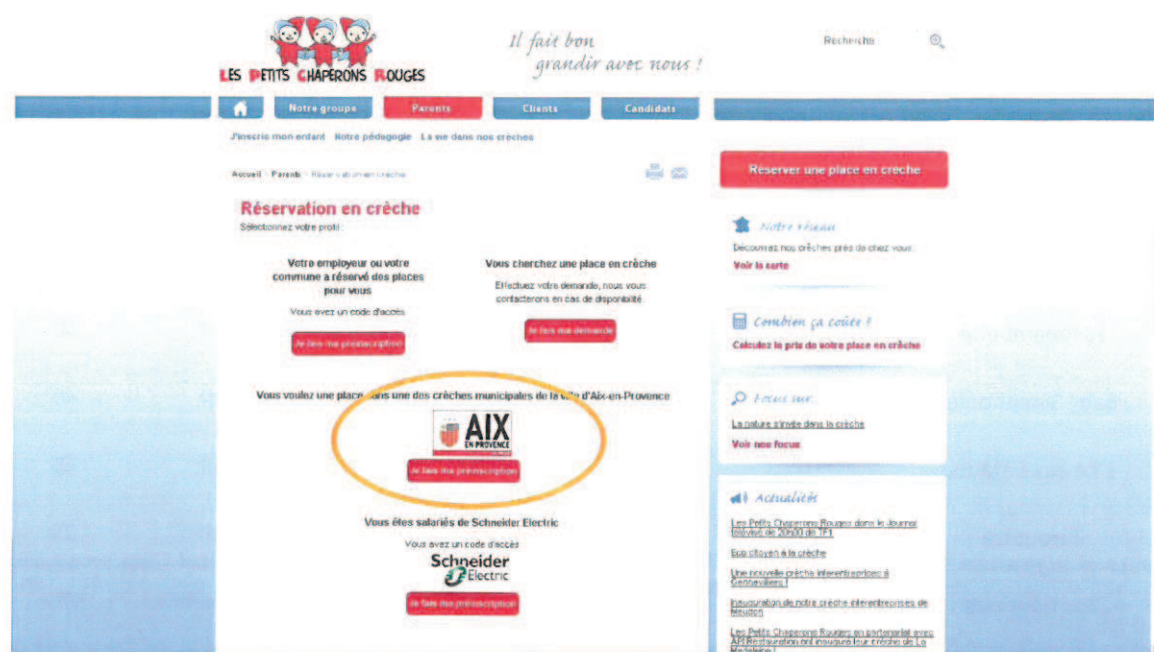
LES PETITS CHAPERONS ROUGES

Il fait bon grandir avec nous !

Recherche

Notre groupe | Parents | Clients | Candidats

J'inscris mon enfant  Notre pédagogie  La vie dans nos crèches

Accueil › Parents › Réserver une place en crèche

Réservation en crèche
Sélectionnez votre profil :

Votre employeur ou votre commune a réservé des places pour vous
Vous avez un code d'accès
Je fais ma préinscription

Vous cherchez une place en crèche
Effectuez votre demande, nous vous contacterons en cas de disponibilité
Je fais ma demande

Vous voulez une place dans une des crèches municipales de la ville d'Aix-en-Provence
AIX EN PROVENCE
Je fais ma préinscription

Vous êtes salariés de Schneider Electric
Vous avez un code d'accès
Schneider Electric
Je fais ma préinscription

Réserver une place en crèche

Notre réseau
Découvrez nos crèches près de chez vous
Voir la carte

Combien ça coûte ?
Calculez le prix de votre place en crèche

Focus sur
La nature s'invite dans la crèche
Voir nos focus

Actualités
Les Petits Chaperons Rouges dans le Journal télévisé de 20h00 de TF1
Eco citoyen à la crèche
Une nouvelle crèche interentreprises à Gennevilliers !
Inauguration de notre crèche interentreprises de Meudon
Les Petits Chaperons Rouges en partenariat avec API Restauration ont inauguré leur crèche de La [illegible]